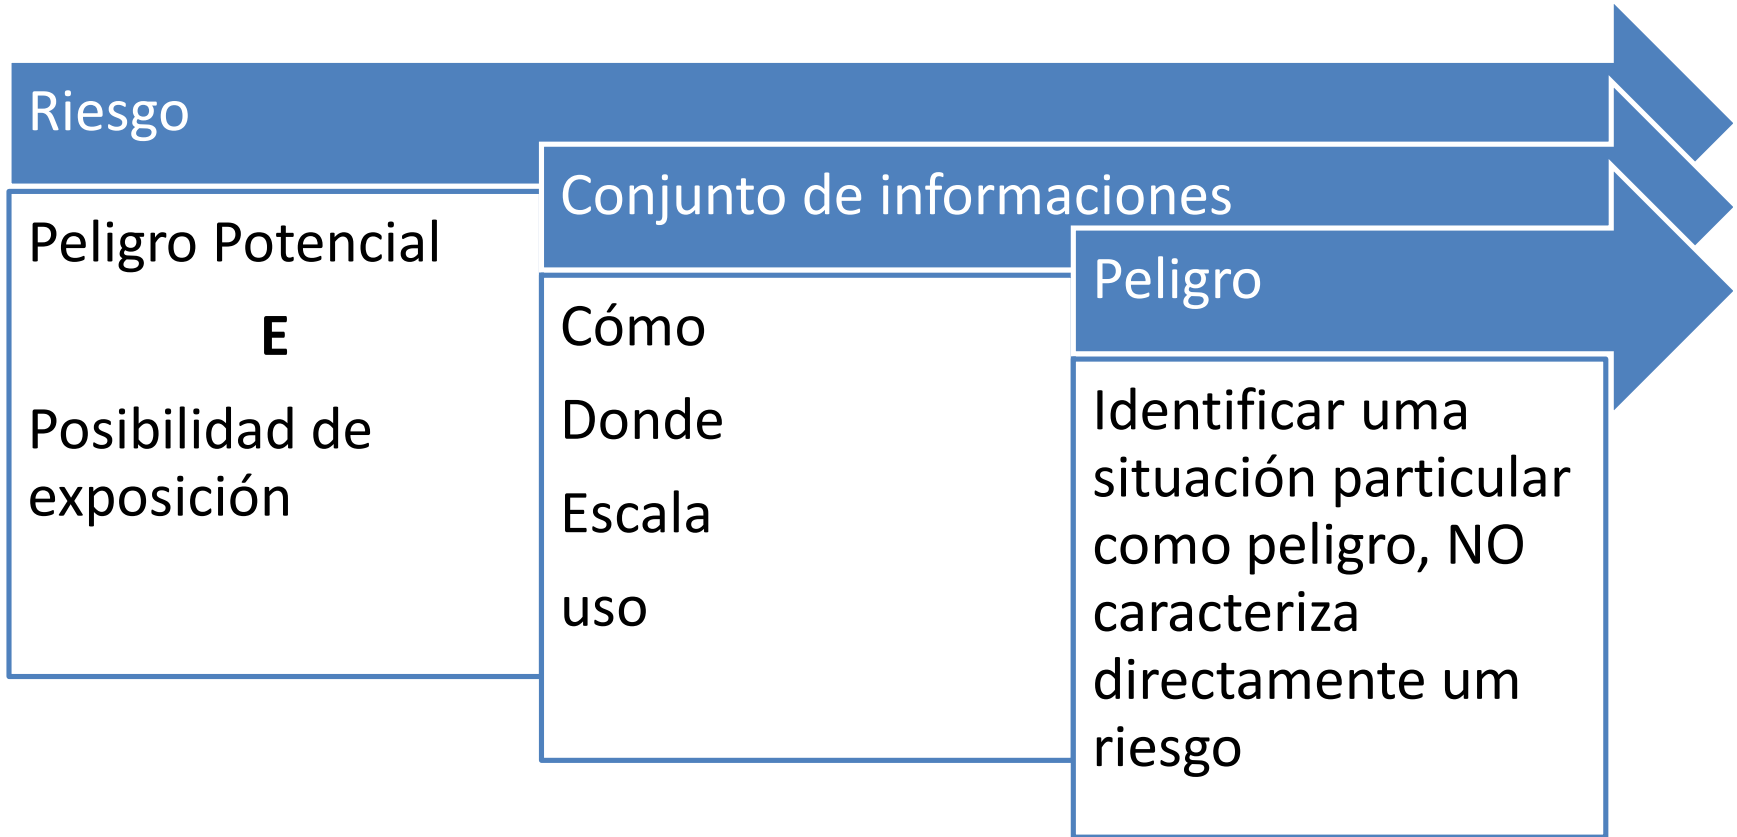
Riesgo

Peligro Potencial

E

Posibilidad de exposición

Conjunto de informaciones

Cómo

Donde

Escala

uso

Peligro

Identificar uma situación particular como peligro, NO caracteriza directamente um riesgo